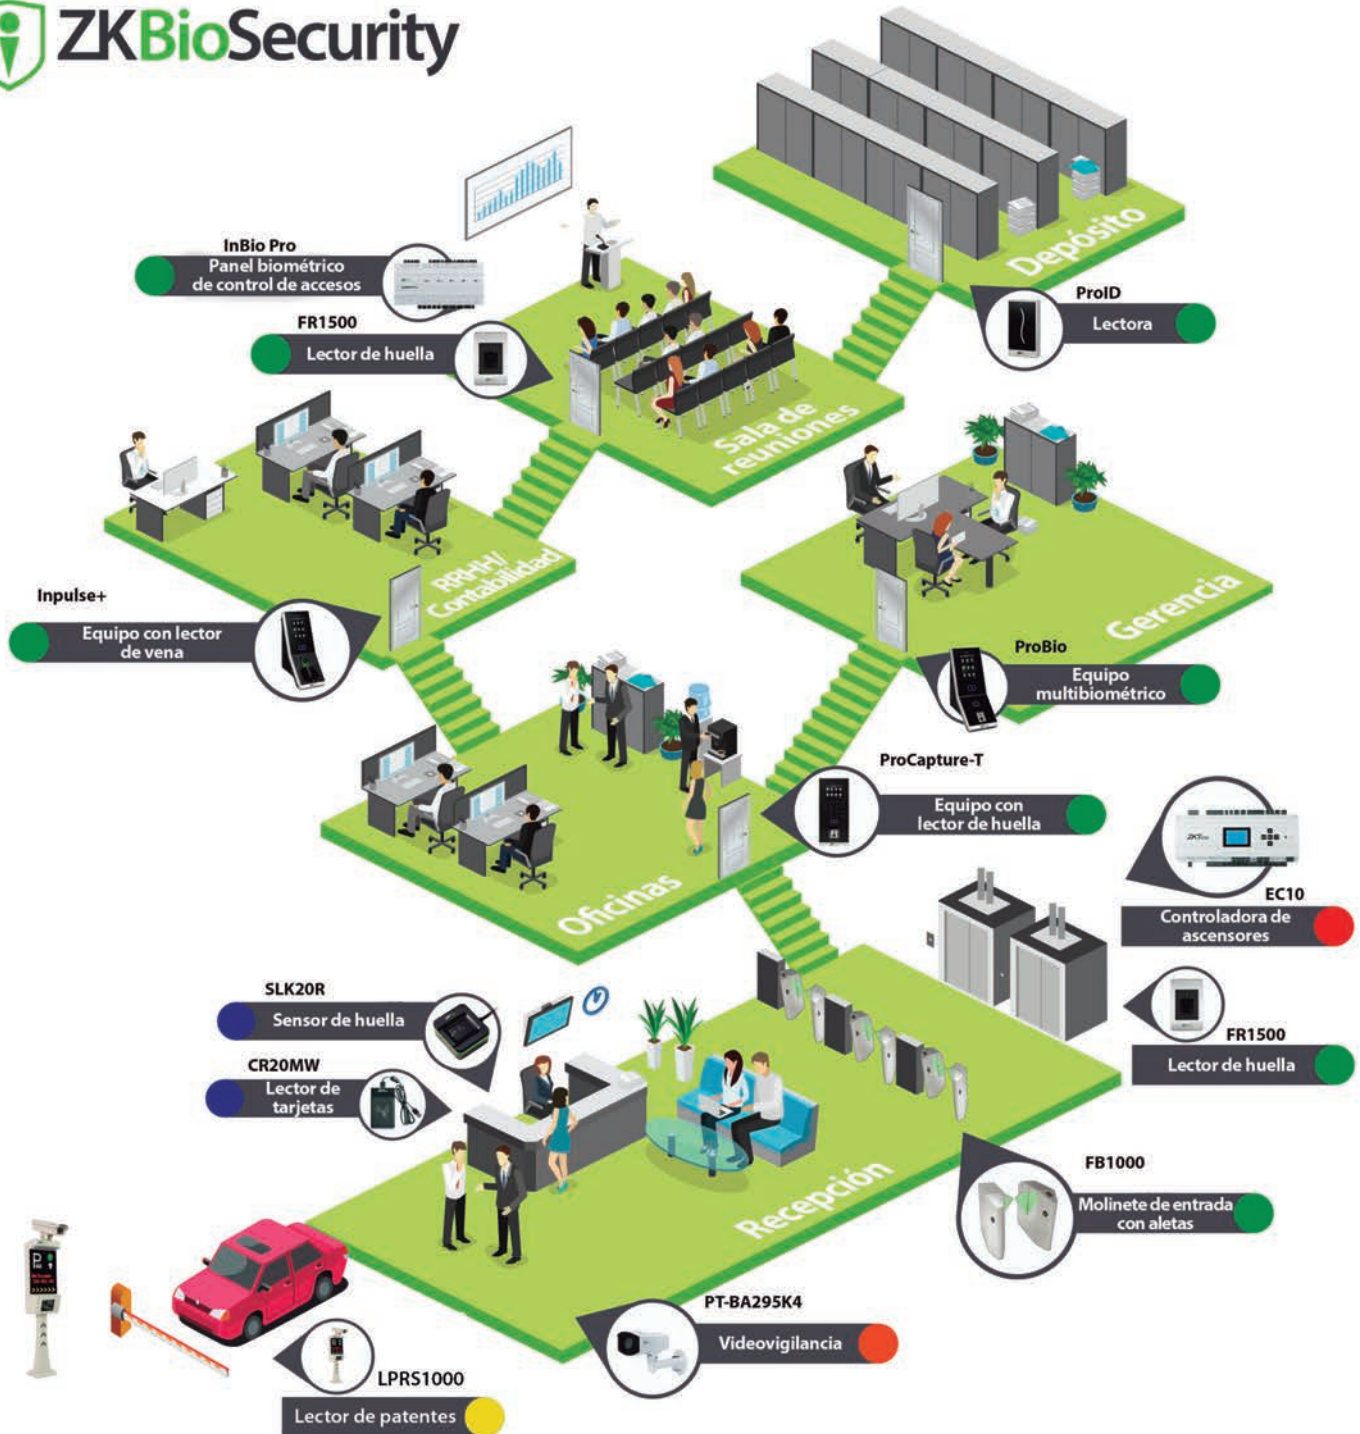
ZKBioSecurity

InBio Pro
Panel biométrico de control de accesos

FR1500
Lector de huella

Depósito

ProID
Lectora

Sala de reuniones

RRHH/ Contabilidad

Inpulse+
Equipo con lector de vena

Gerencia

ProBio
Equipo multibiométrico

ProCapture-T
Equipo con lector de huella

Oficinas

EC10
Controladora de ascensores

FR1500
Lector de huella

SLK20R
Sensor de huella

CR20MW
Lector de tarjetas

Recepción

FB1000
Molinete de entrada con aletas

PT-BA295K4
Videovigilancia

LPRS1000
Lector de patentes